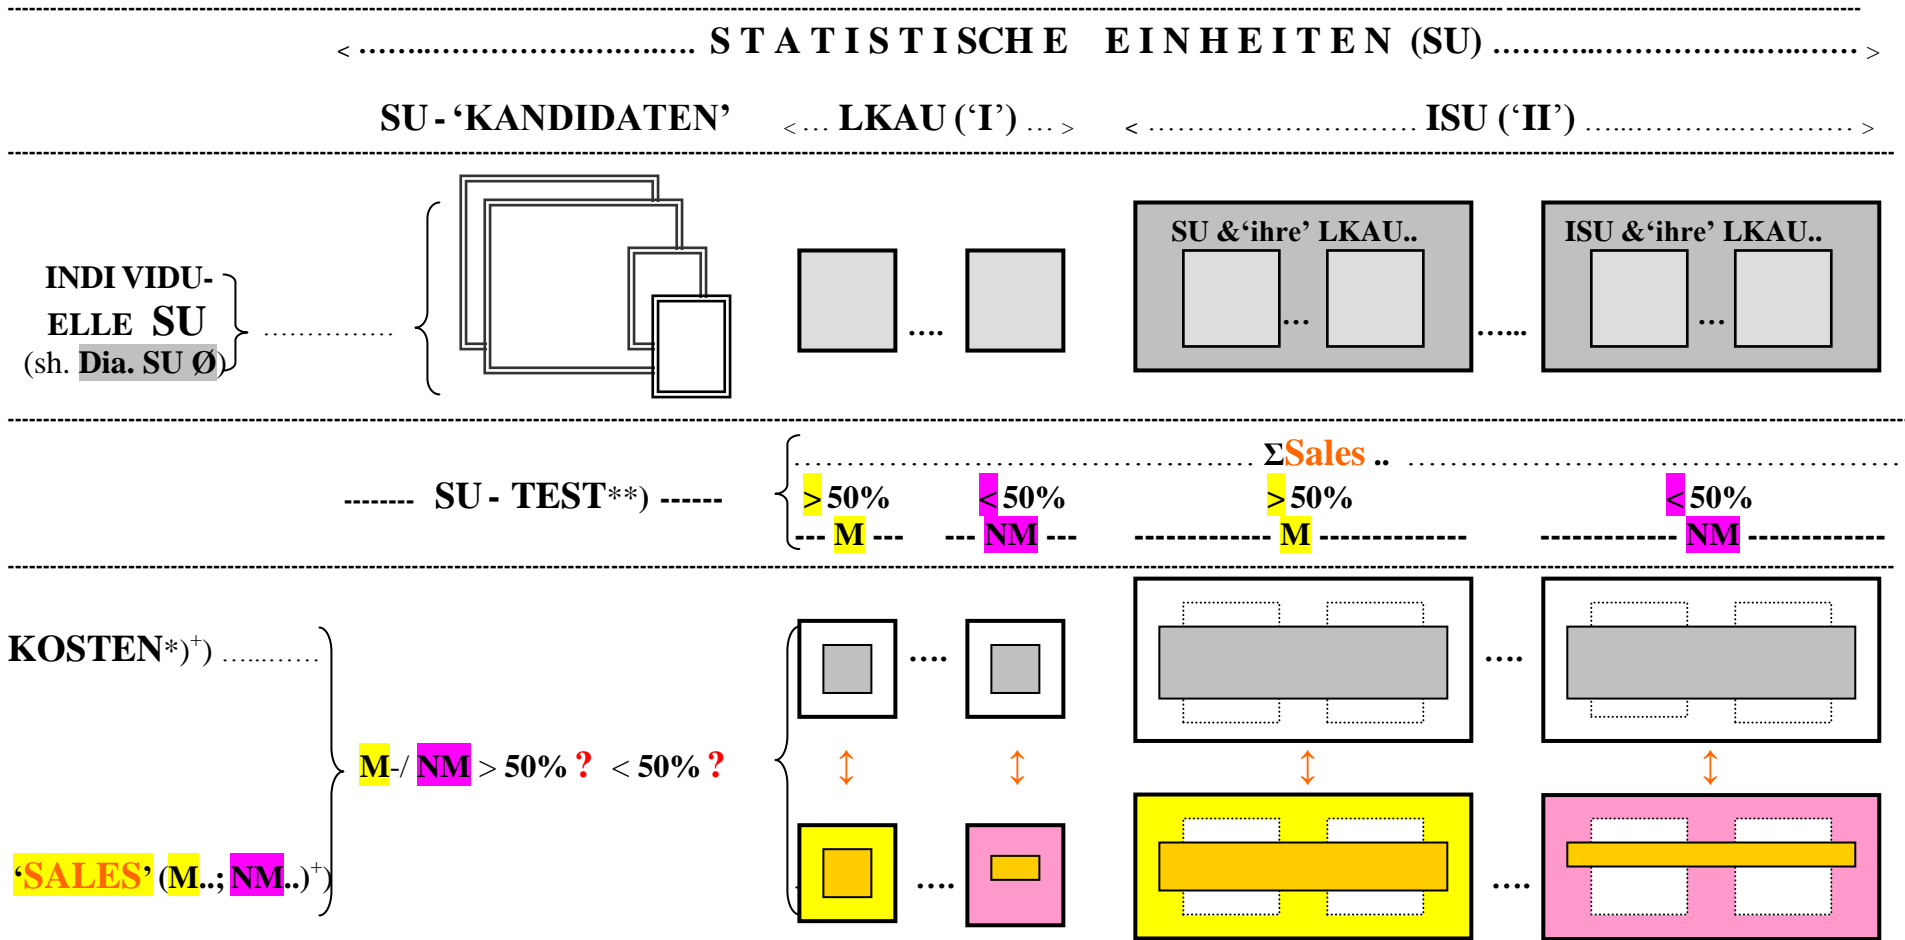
< ................................ S T A T I S T I S CH E E I N H E I T E N (SU) ................................ >

SU - 'KANDIDATEN' < ... LKAU ('I') ... > < ............................ ISU ('II') ............................ >

INDI VIDU- ELLE SU (sh. Dia. SU Ø) ..............

.... SU &'ihre' LKAU.. ... ...... ISU &'ihre' LKAU.. ...

ΣSales ..

------- SU - TEST**) ------ > 50% --- M --- < 50% --- NM --- > 50% ------------- M ------------- < 50% ------------- NM -------------

KOSTEN*)$^+$) ............ .... ....

M-/ NM > 50% ? < 50% ?

'SALES' (M..; NM..)$^+$) .... ....